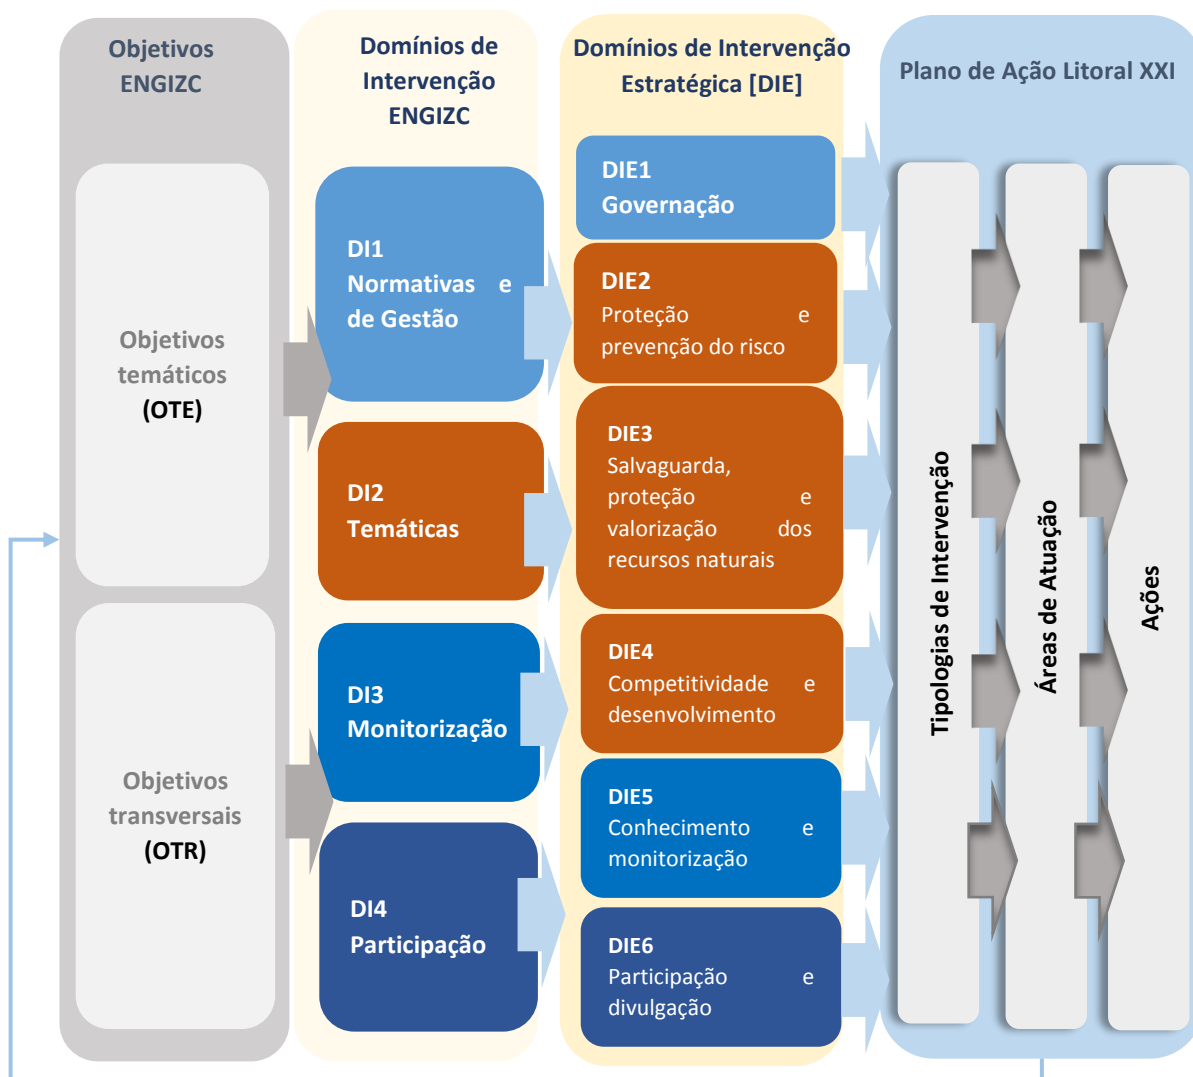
Objetivos ENGIZC

Domínios de Intervenção ENGIZC

Domínios de Intervenção Estratégica [DIE]

Plano de Ação Litoral XXI

Objetivos temáticos (OTE)

Objetivos transversais (OTR)

DI1 Normativas e de Gestão

DI2 Temáticas

DI3 Monitorização

DI4 Participação

DIE1 Governação

DIE2 Proteção e prevenção do risco

DIE3 Salvaguarda, proteção e valorização dos recursos naturais

DIE4 Competitividade e desenvolvimento

DIE5 Conhecimento e monitorização

DIE6 Participação e divulgação

Tipologias de Intervenção

Áreas de Atuação

Ações